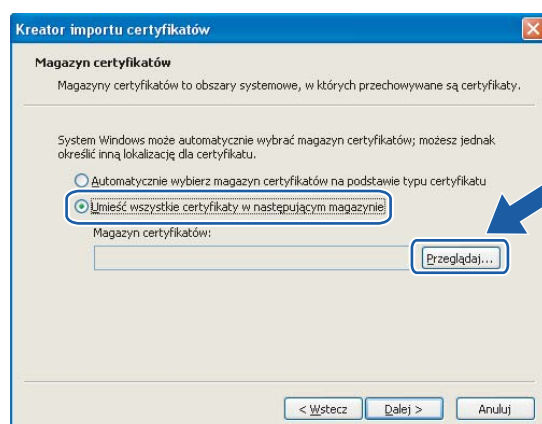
Kreator importu certyfikatów

Magazyn certyfikatów

Magazyny certyfikatów to obszary systemowe, w których przechowywane są certyfikaty.

System Windows może automatycznie wybrać magazyn certyfikatów; możesz jednak określić inną lokalizację dla certyfikatu.

Automatycznie wybierz magazyn certyfikatów na podstawie typu certyfikatu

Umieść wszystkie certyfikaty w następującym magazynie

Magazyn certyfikatów:

Przeglądaj...

< Wstecz

Dalej >

Anuluj